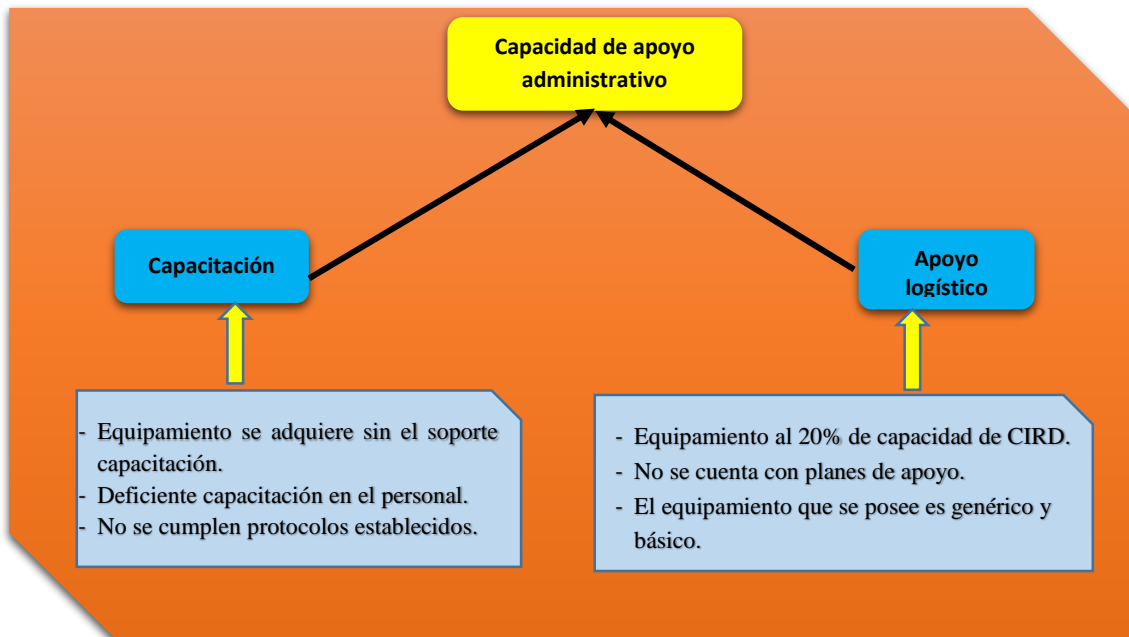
Capacidad de apoyo administrativo

Capacitación

Apoyo logístico

- Equipamiento se adquiere sin el soporte capacitación.
- Deficiente capacitación en el personal.
- No se cumplen protocolos establecidos.

- Equipamiento al 20% de capacidad de CIRD.
- No se cuenta con planes de apoyo.
- El equipamiento que se posee es genérico y básico.